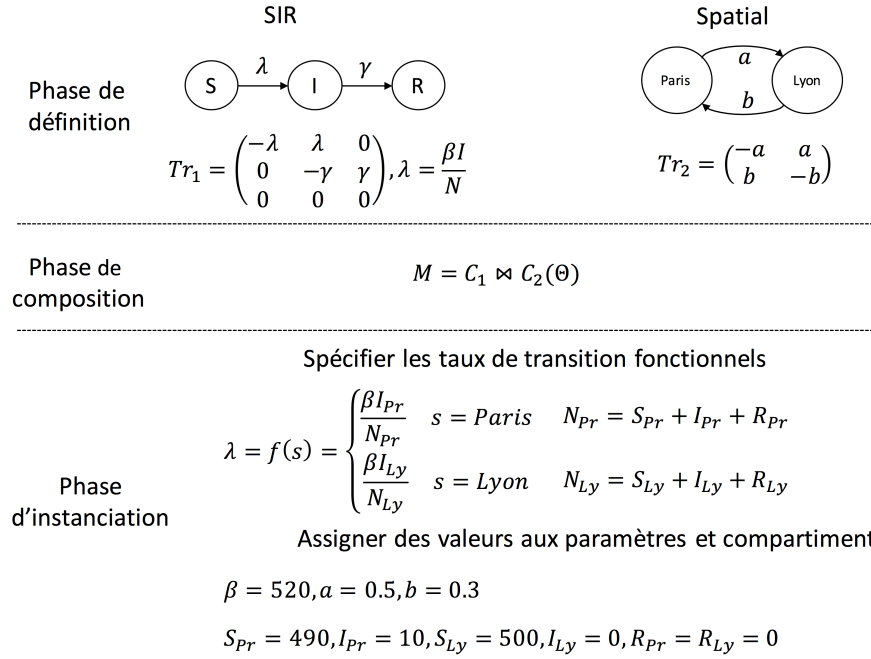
SIR

Spatial

Phase de définition

S $\xrightarrow{\lambda}$ I $\xrightarrow{\gamma}$ R

Paris $\xrightarrow{a}$ Lyon, Lyon $\xrightarrow{b}$ Paris

$Tr_1 = \begin{pmatrix} -\lambda & \lambda & 0 \\ 0 & -\gamma & \gamma \\ 0 & 0 & 0 \end{pmatrix}, \lambda = \frac{\beta I}{N}$

$Tr_2 = \begin{pmatrix} -a & a \\ b & -b \end{pmatrix}$

Phase de composition

$M = C_1 \bowtie C_2(\Theta)$

Phase d'instanciation

Spécifier les taux de transition fonctionnels

$\lambda = f(s) = \begin{cases} \frac{\beta I_{Pr}}{N_{Pr}} & s = Paris \quad N_{Pr} = S_{Pr} + I_{Pr} + R_{Pr} \\ \frac{\beta I_{Ly}}{N_{Ly}} & s = Lyon \quad N_{Ly} = S_{Ly} + I_{Ly} + R_{Ly} \end{cases}$

Assigner des valeurs aux paramètres et compartiment

$\beta = 520, a = 0.5, b = 0.3$

$S_{Pr} = 490, I_{Pr} = 10, S_{Ly} = 500, I_{Ly} = 0, R_{Pr} = R_{Ly} = 0$